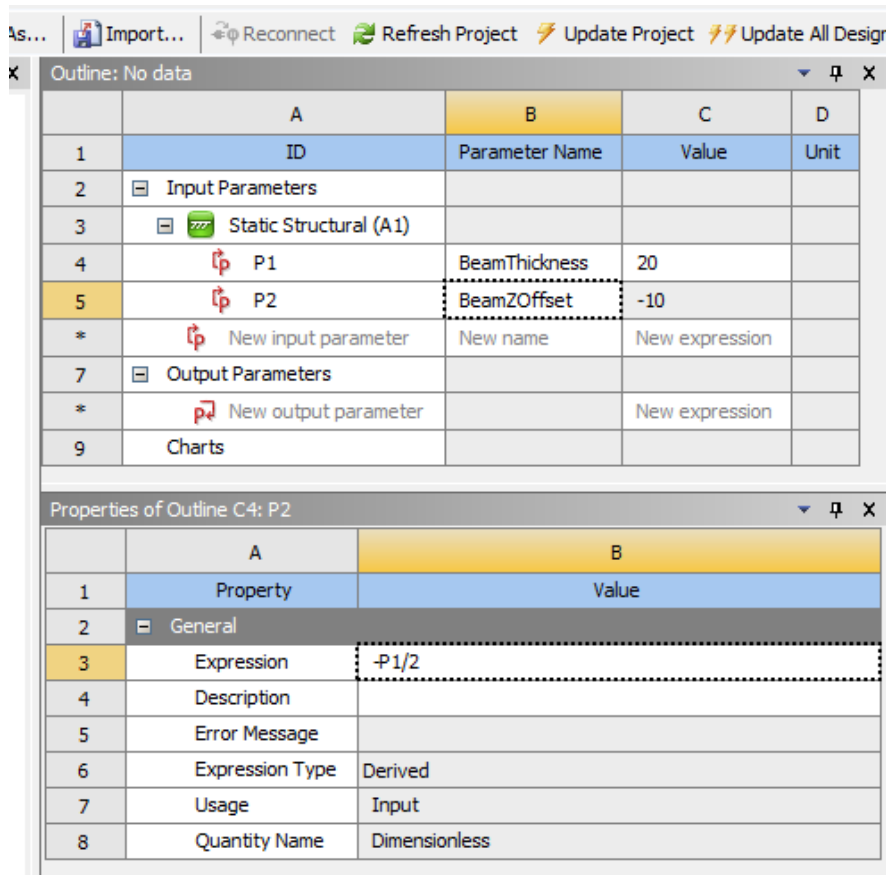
As... Import... Reconnect Refresh Project Update Project Update All Design

Outline: No data

| | A | B | C | D |
|---|---|---|---|---|
| 1 | ID | Parameter Name | Value | Unit |
| 2 | ⊟ Input Parameters | | | |
| 3 | ⊟ Static Structural (A1) | | | |
| 4 | P1 | BeamThickness | 20 | |
| 5 | P2 | BeamZOffset | -10 | |
| * | New input parameter | New name | New expression | |
| 7 | ⊟ Output Parameters | | | |
| * | New output parameter | | New expression | |
| 9 | Charts | | | |

Properties of Outline C4: P2

| | A | B |
|---|---|---|
| 1 | Property | Value |
| 2 | ⊟ General | |
| 3 | Expression | -P1/2 |
| 4 | Description | |
| 5 | Error Message | |
| 6 | Expression Type | Derived |
| 7 | Usage | Input |
| 8 | Quantity Name | Dimensionless |